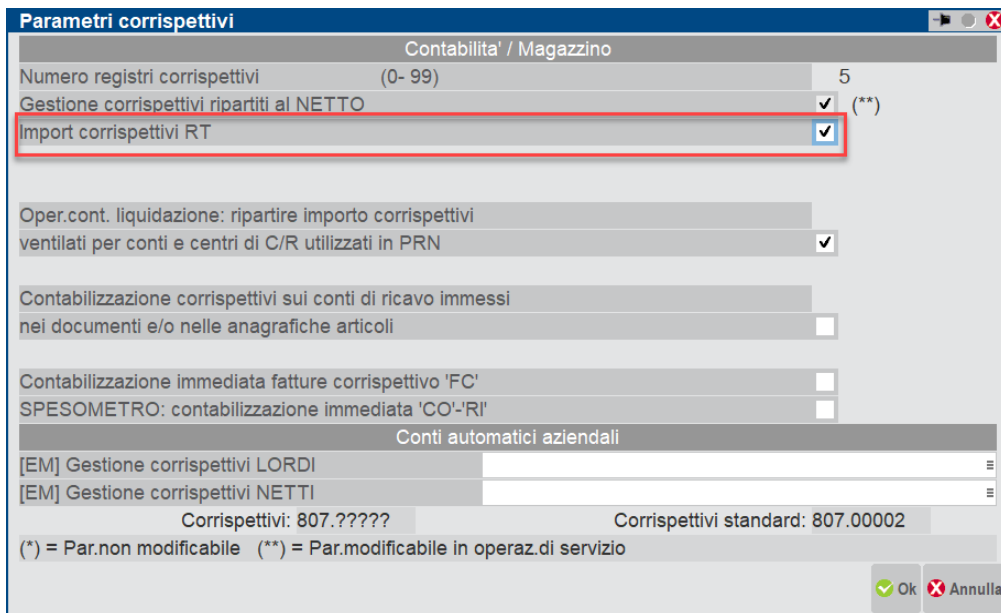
Parametri corrispettivi

Contabilita' / Magazzino

Numero registri corrispettivi (0- 99) 5

Gestione corrispettivi ripartiti al NETTO ✔ (**)

Import corrispettivi RT ✔

Oper.cont. liquidazione: ripartire importo corrispettivi ventilati per conti e centri di C/R utilizzati in PRN ✔

Contabilizzazione corrispettivi sui conti di ricavo immessi nei documenti e/o nelle anagrafiche articoli

Contabilizzazione immediata fatture corrispettivo 'FC'

SPESOMETRO: contabilizzazione immediata 'CO'-'RI'

Conti automatici aziendali

[EM] Gestione corrispettivi LORDI

[EM] Gestione corrispettivi NETTI

Corrispettivi: 807.????? Corrispettivi standard: 807.00002

(*) = Par.non modificabile (**) = Par.modificabile in operaz.di servizio

Ok Annulla